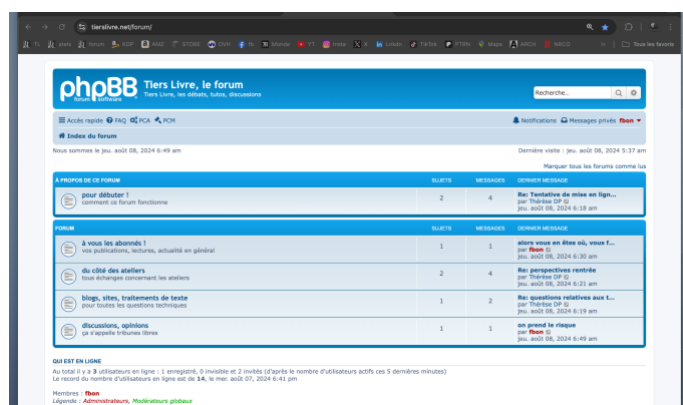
tierslivre.net/forum/

TL atelo forum KDP ANSI STOXX OVH fb Monde YT insta X Linkdn TikTok PTRN Maps ARCH IMCO Tous les favoris

phpBB forum software

Tiers Livre, le forum
Tiers Livre, les débats, tutos, discussions

Recherche…

Accès rapide FAQ PCA PCM
Notifications Messages privés fbon

Index du forum

Nous sommes le jeu. août 08, 2024 6:49 am
Dernière visite : jeu. août 08, 2024 5:37 am

Marquer tous les forums comme lus

| À PROPOS DE CE FORUM | SUJETS | MESSAGES | DERNIER MESSAGE |
|---|---|---|---|
| pour débuter ! comment ce forum fonctionne | 2 | 4 | Re: Tentative de mise en lign… par Thérèse DP jeu. août 08, 2024 6:18 am |

| FORUM | SUJETS | MESSAGES | DERNIER MESSAGE |
|---|---|---|---|
| à vous les abonnés ! vos publications, lectures, actualité en général | 1 | 1 | alors vous en êtes où, vous f… par fbon jeu. août 08, 2024 6:30 am |
| du côté des ateliers tous échanges concernant les ateliers | 2 | 4 | Re: perspectives rentrée par Thérèse DP jeu. août 08, 2024 6:21 am |
| blogs, sites, traitements de texte pour toutes les questions techniques | 1 | 2 | Re: questions relatives aux t… par Thérèse DP jeu. août 08, 2024 6:19 am |
| discussions, opinions ça s'appelle tribunes libres | 1 | 1 | on prend le risque par fbon jeu. août 08, 2024 6:49 am |

QUI EST EN LIGNE
Au total il y a 3 utilisateurs en ligne : 1 enregistré, 0 invisible et 2 invités (d'après le nombre d'utilisateurs actifs ces 5 dernières minutes)
Le record du nombre d'utilisateurs en ligne est de 14, le mer. août 07, 2024 6:41 pm

Membres : fbon
Légende : Administrateurs, Modérateurs globaux